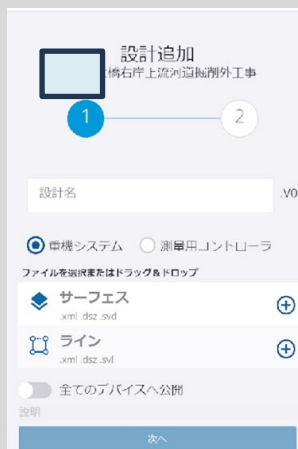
設計追加

橋右岸上流河道掘削外工事

1

2

設計名

.V0

車機システム

測量用コントローラ

ファイルを選択またはドラッグ＆ドロップ

サーフェス

.xml .dsz .svd

ライン

.xml .dsz .svl

全てのデバイスへ公開

説明

次へ